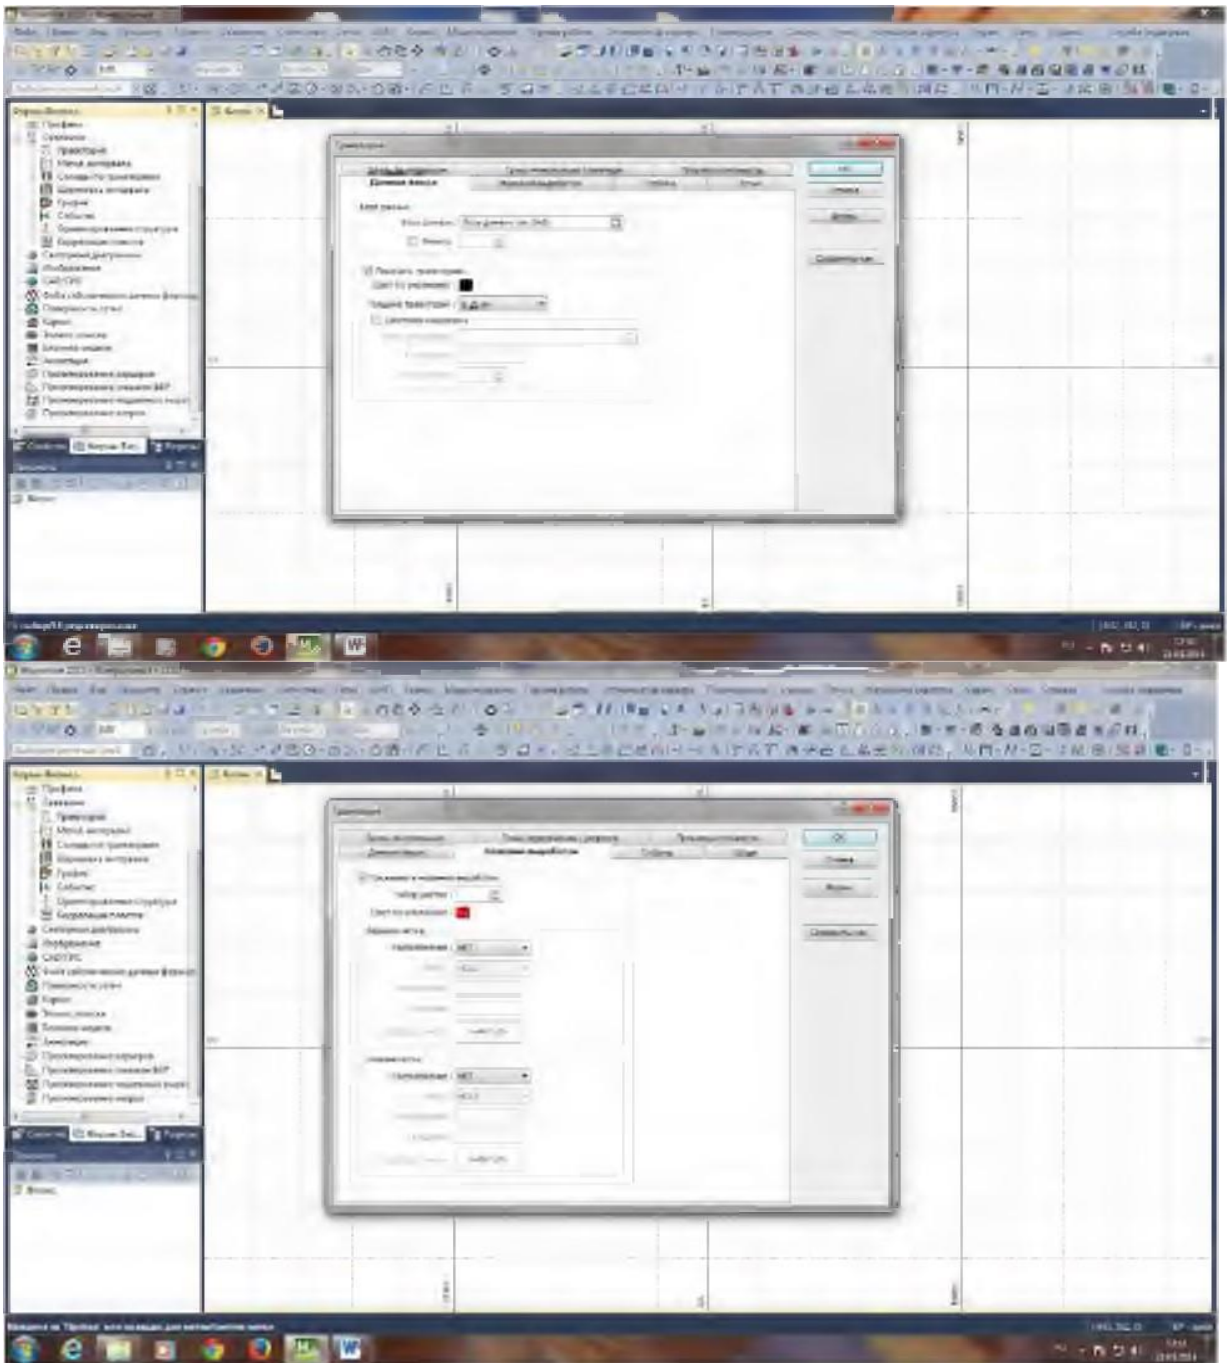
Траектория
Профиль
Траектория
Метод интервала
Сглаживание траектории
Шкала интервала
График
Сечение
Линия пересечения структуры
Координатная сетка
Изображение
Поверхность
Карта
Данные поверхности
Изображение
Аннотация

Траектория
Данные фокуса
Цвет по умолчанию:
Толщина траектории:

OK
Отмена

Траектория
Профиль
Траектория
Метод интервала
Шкала интервала
График
Сечение
Изображение
Поверхность
Карта
Аннотация

Траектория
Основные выработки
Цвет по умолчанию:
НЕТ
НЕТ

OK
Отмена